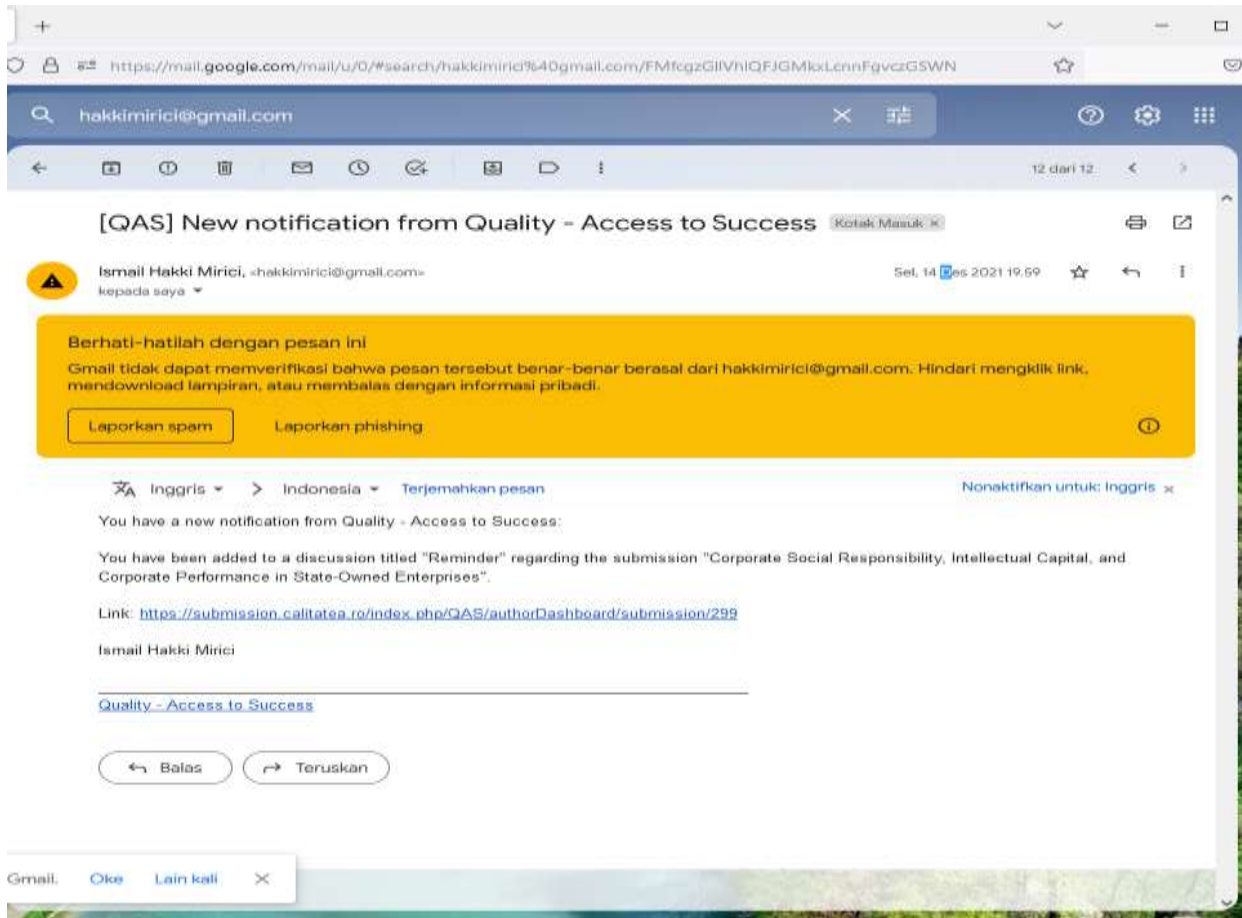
https://mail.google.com/mail/u/0/#search/hakkimirici%40gmail.com/FMfcgzGllVhlQFJGMkxLcnnFgvczGSWN

hakkimirici@gmail.com

12 dari 12

[QAS] New notification from Quality - Access to Success Kotak Masuk ×

Ismail Hakki Mirici, «hakkimirici@gmail.com»
kepada saya ▾

Sel, 14 Des 2021 19.59

Berhati-hatilah dengan pesan ini
Gmail tidak dapat memverifikasi bahwa pesan tersebut benar-benar berasal dari hakkimirici@gmail.com. Hindari mengklik link, mendownload lampiran, atau membalas dengan informasi pribadi.

Laporkan spam Laporkan phishing

Inggris ▾ > Indonesia ▾ Terjemahkan pesan Nonaktifkan untuk: Inggris ×

You have a new notification from Quality - Access to Success:

You have been added to a discussion titled "Reminder" regarding the submission "Corporate Social Responsibility, Intellectual Capital, and Corporate Performance in State-Owned Enterprises".

Link: https://submission.calitatea.ro/index.php/QAS/authorDashboard/submission/299

Ismail Hakki Mirici

Quality - Access to Success

Balas Teruskan

Gmail. Oke Lain kali ×